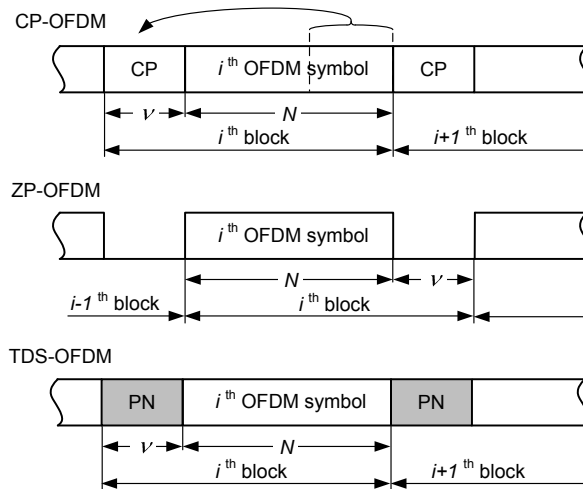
CP-OFDM

CP

$i^{\text{th}}$ OFDM symbol

CP

$\nu$

$N$

$i^{\text{th}}$ block

$i+1^{\text{th}}$ block

ZP-OFDM

$i^{\text{th}}$ OFDM symbol

$N$

$\nu$

$i-1^{\text{th}}$ block

$i^{\text{th}}$ block

TDS-OFDM

PN

$i^{\text{th}}$ OFDM symbol

PN

$\nu$

$N$

$i^{\text{th}}$ block

$i+1^{\text{th}}$ block